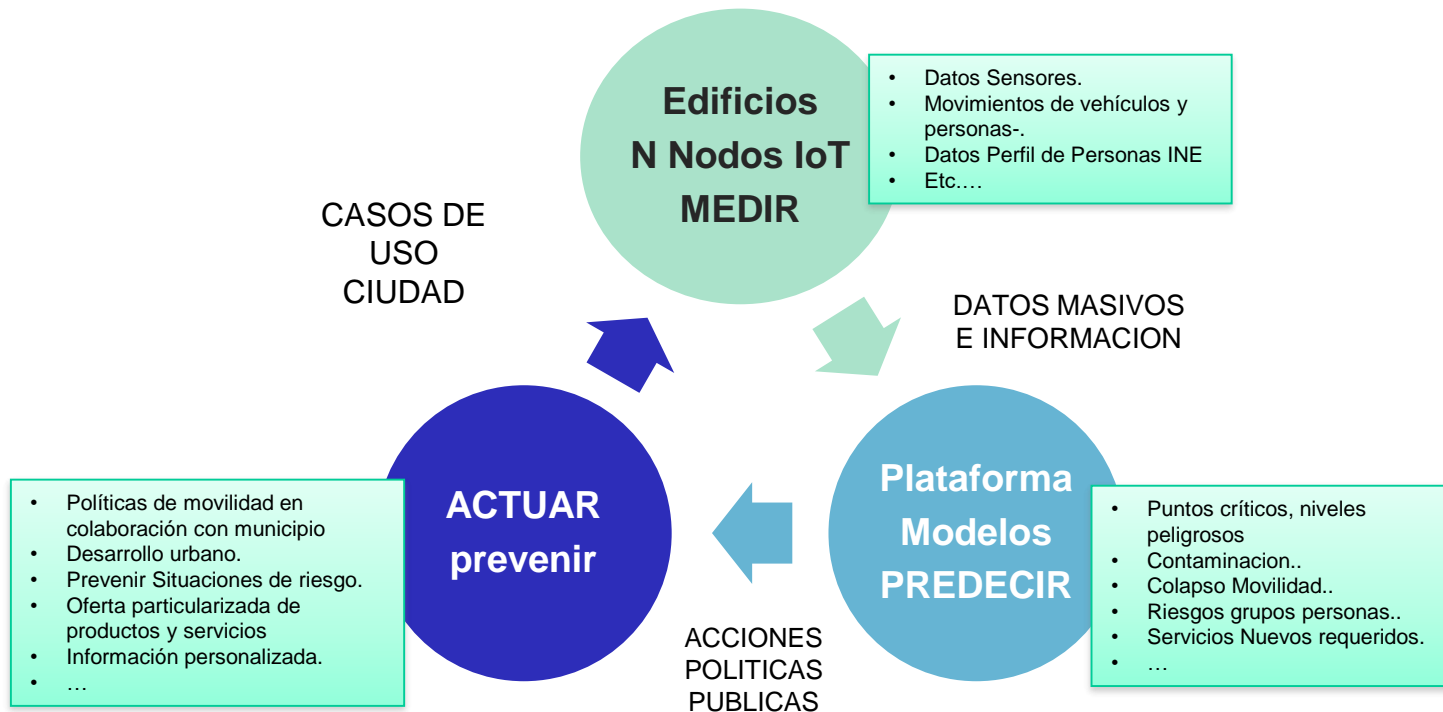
Edificios
N Nodos IoT
MEDIR

- Datos Sensores.
- Movimientos de vehículos y personas-.
- Datos Perfil de Personas INE
- Etc.…

CASOS DE
USO
CIUDAD

DATOS MASIVOS
E INFORMACION

ACTUAR
prevenir

- Políticas de movilidad en colaboración con municipio
- Desarrollo urbano.
- Prevenir Situaciones de riesgo.
- Oferta particularizada de productos y servicios
- Información personalizada.
- …

Plataforma
Modelos
PREDECIR

- Puntos críticos, niveles peligrosos
- Contaminacion..
- Colapso Movilidad..
- Riesgos grupos personas..
- Servicios Nuevos requeridos.
- …

ACCIONES
POLITICAS
PUBLICAS